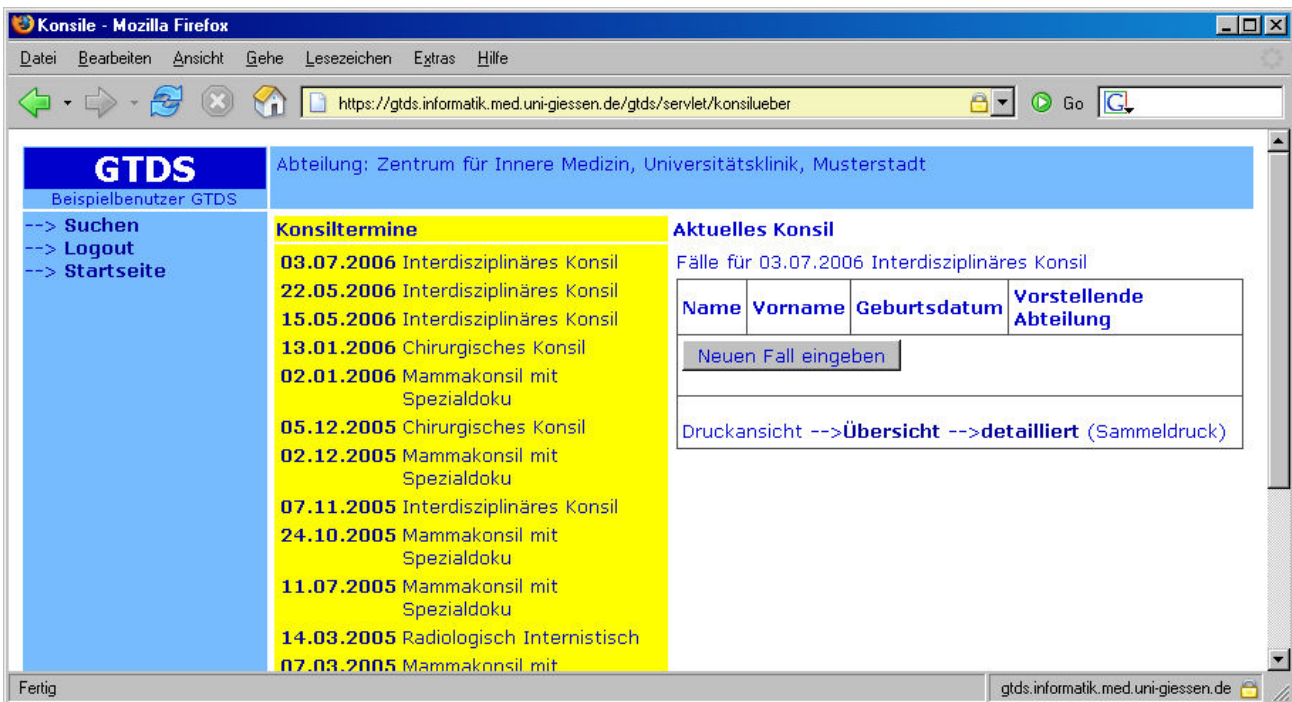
Konsile - Mozilla Firefox

Datei Bearbeiten Ansicht Gehe Lesezeichen Extras Hilfe

https://gtds.informatik.med.uni-giessen.de/gtds/servlet/konsilueber

Go

GTDS
Beispielbenutzer GTDS

Abteilung: Zentrum für Innere Medizin, Universitätsklinik, Musterstadt

--> Suchen
--> Logout
--> Startseite

Konsiltermine

03.07.2006 Interdisziplinäres Konsil
22.05.2006 Interdisziplinäres Konsil
15.05.2006 Interdisziplinäres Konsil
13.01.2006 Chirurgisches Konsil
02.01.2006 Mammakonsil mit Spezialdoku
05.12.2005 Chirurgisches Konsil
02.12.2005 Mammakonsil mit Spezialdoku
07.11.2005 Interdisziplinäres Konsil
24.10.2005 Mammakonsil mit Spezialdoku
11.07.2005 Mammakonsil mit Spezialdoku
14.03.2005 Radiologisch Internistisch
07.03.2005 Mammakonsil mit

Aktuelles Konsil

Fälle für 03.07.2006 Interdisziplinäres Konsil

| Name | Vorname | Geburtsdatum | Vorstellende Abteilung |
|---|---|---|---|

Neuen Fall eingeben

Druckansicht -->Übersicht -->detailliert (Sammeldruck)

Fertig

gtds.informatik.med.uni-giessen.de